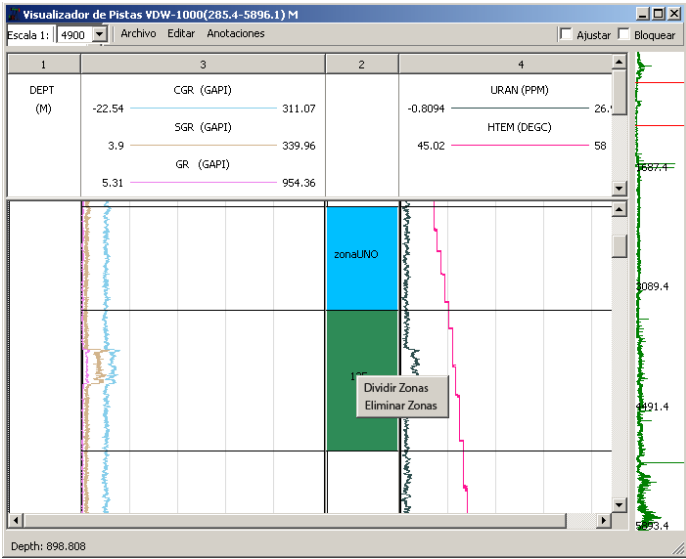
Visualizador de Pistas VDW-1000(285.4-5896.1) M

Escala 1: 4900 Archivo Editar Anotaciones Ajustar Bloquear

| 1 | 3 | 2 | 4 |
|---|---|---|---|
| DEPT (M) | CGR (GAPI) -22.54 311.07 SGR (GAPI) 3.9 339.96 GR (GAPI) 5.31 954.36 | | URAN (PPM) -0.8094 26.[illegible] HTEM (DEGC) 45.02 58 |

zonaUNO

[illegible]

Dividir Zonas
Eliminar Zonas

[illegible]687.4
3089.4
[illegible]491.4
5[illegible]93.4

Depth: 898.808